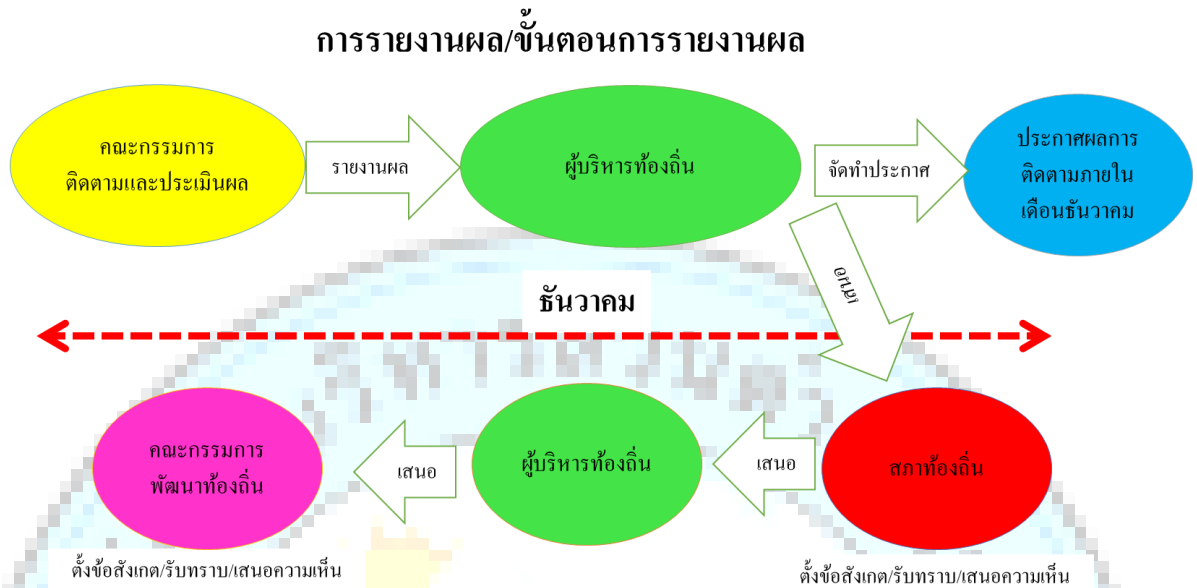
การรายงานผล/ขั้นตอนการรายงานผล

คณะกรรมการ ติดตามและประเมินผล

รายงานผล

ผู้บริหารท้องถิ่น

จัดทำประกาศ

ประกาศผลการ ติดตามภายใน เดือนธันวาคม

เสนอ

ธันวาคม

คณะกรรมการ พัฒนาท้องถิ่น

เสนอ

ผู้บริหารท้องถิ่น

เสนอ

สภาท้องถิ่น

ตั้งข้อสังเกต/รับทราบ/เสนอความเห็น

ตั้งข้อสังเกต/รับทราบ/เสนอความเห็น